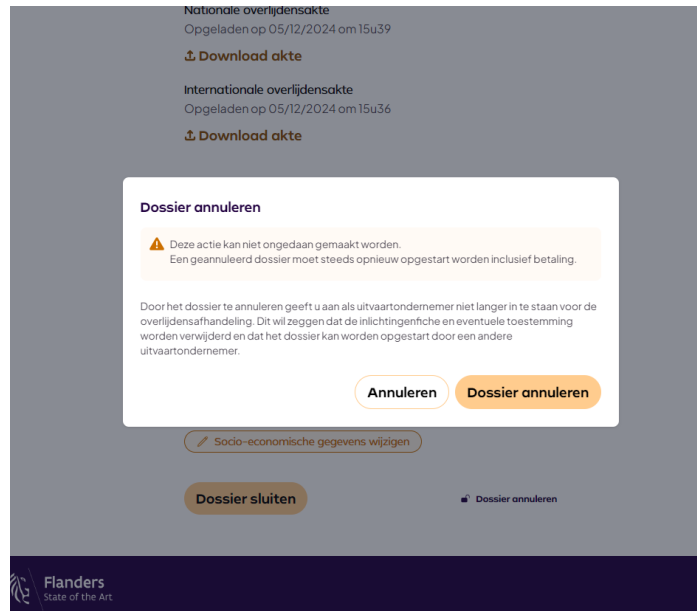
Nationale overlijdensakte
Opgeladen op 05/12/2024 om 15u39

Download akte

Internationale overlijdensakte
Opgeladen op 05/12/2024 om 15u36

Download akte

Dossier annuleren

Deze actie kan niet ongedaan gemaakt worden.
Een geannuleerd dossier moet steeds opnieuw opgestart worden inclusief betaling.

Door het dossier te annuleren geeft u aan als uitvaartondernemer niet langer in te staan voor de overlijdensafhandeling. Dit wil zeggen dat de inlichtingenfiche en eventuele toestemming worden verwijderd en dat het dossier kan worden opgestart door een andere uitvaartondernemer.

Annuleren
Dossier annuleren

Socio-economische gegevens wijzigen

Dossier sluiten
Dossier annuleren

Flanders
State of the Art